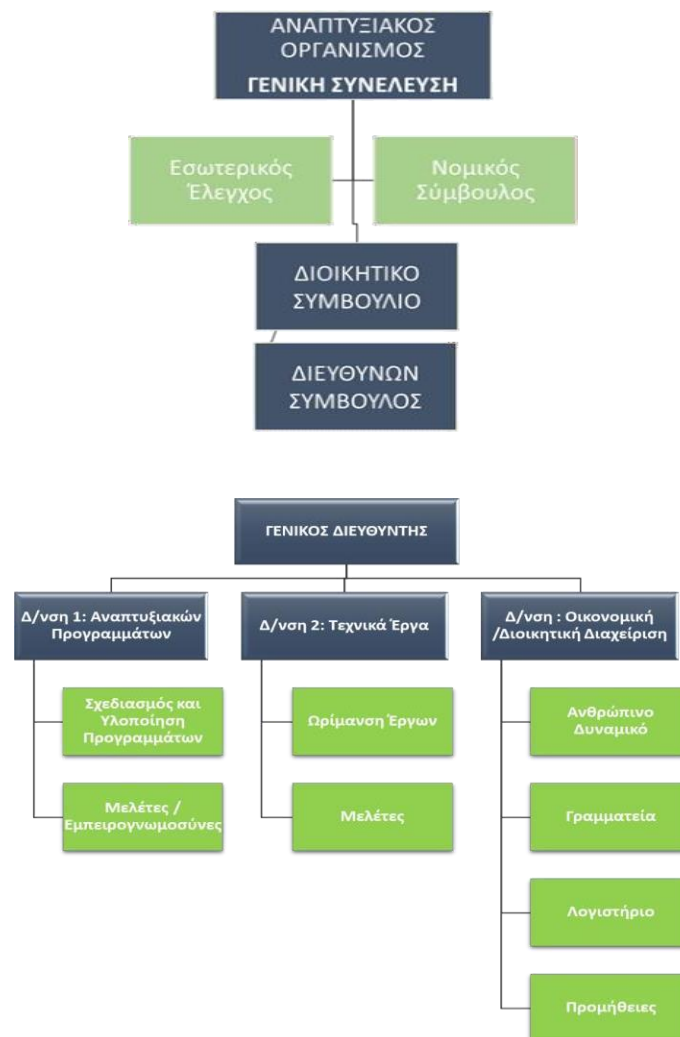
ΑΝΑΠΤΥΞΙΑΚΟΣ ΟΡΓΑΝΙΣΜΟΣ
ΓΕΝΙΚΗ ΣΥΝΕΛΕΥΣΗ

Εσωτερικός Έλεγχος

Νομικός Σύμβουλος

ΔΙΟΙΚΗΤΙΚΟ ΣΥΜΒΟΥΛΙΟ

ΔΙΕΥΘΥΝΩΝ ΣΥΜΒΟΥΛΟΣ

ΓΕΝΙΚΟΣ ΔΙΕΥΘΥΝΤΗΣ

Δ/νση 1: Αναπτυξιακών Προγραμμάτων

Σχεδιασμός και Υλοποίηση Προγραμμάτων

Μελέτες / Εμπειρογνωμοσύνες

Δ/νση 2: Τεχνικά Έργα

Ωρίμανση Έργων

Μελέτες

Δ/νση : Οικονομική /Διοικητική Διαχείριση

Ανθρώπινο Δυναμικό

Γραμματεία

Λογιστήριο

Προμήθειες